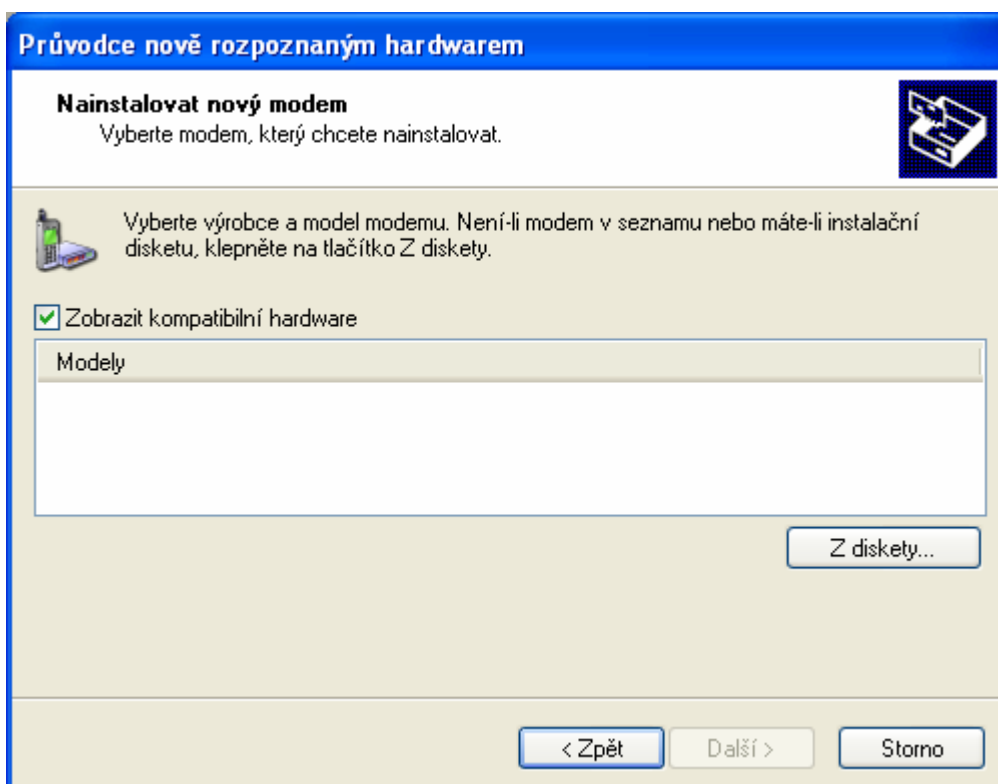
Průvodce nově rozpoznaným hardwarem

Nainstalovat nový modem
Vyberte modem, který chcete nainstalovat.

Vyberte výrobce a model modemu. Není-li modem v seznamu nebo máte-li instalační disketu, klepněte na tlačítko Z diskety.

Zobrazit kompatibilní hardware

Modely

Z diskety...

< Zpět
Další >
Storno